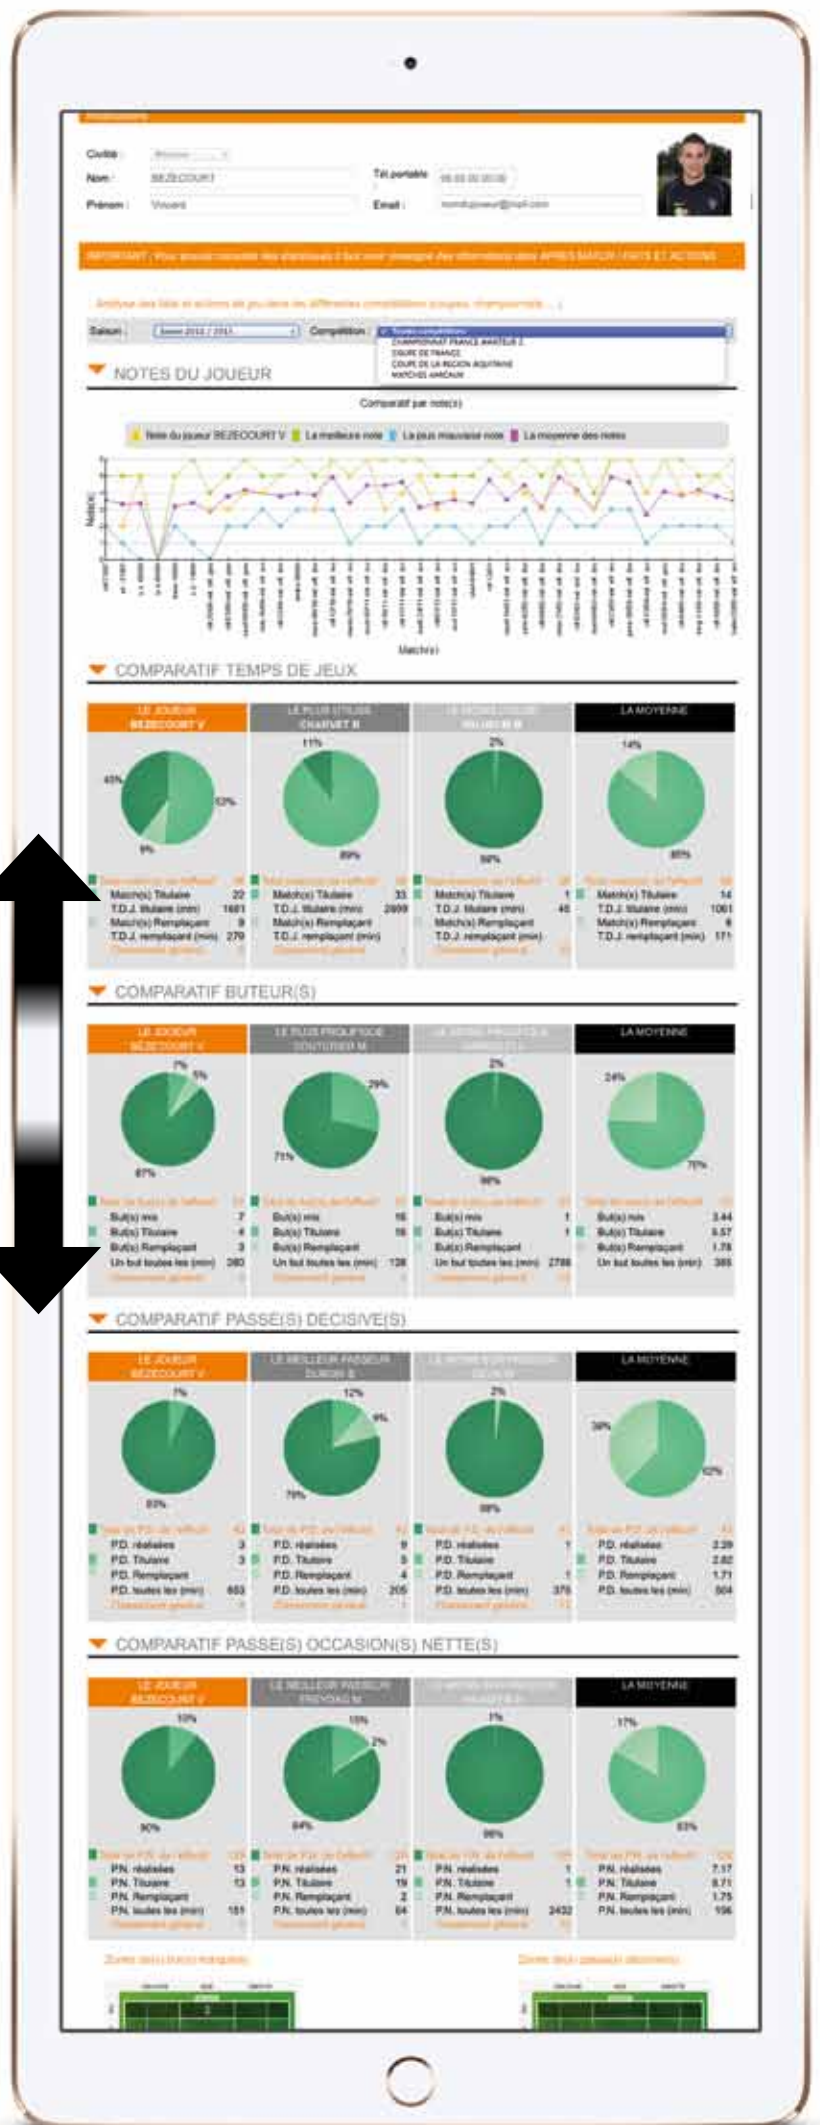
Civilité :
Nom : BEZECOURT
Prénom : Vincent
Tél portable
Email :

IMPORTANT : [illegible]

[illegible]

Saison : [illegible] Compétition : Toutes compétitions
CHAMPIONNAT FRANCE AMATEUR 2
COUPE DE FRANCE
COUPE DE LA REGION AQUITAINE
MATCHES AMICAUX

NOTES DU JOUEUR

Comparatif par note(s)

Note du joueur BEZECOURT V | La meilleure note | La plus mauvaise note | La moyenne des notes

Note(s)

Match(s)

COMPARATIF TEMPS DE JEUX

| LE JOUEUR BEZECOURT V | LE PLUS UTILISE CHARVET B | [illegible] | LA MOYENNE |
|---|---|---|---|
| 45% 52% 9% | 11% 89% | 2% 98% | 14% 85% |
| Match(s) Titulaire 22 | Match(s) Titulaire 33 | Match(s) Titulaire 1 | Match(s) Titulaire 14 |
| T.D.J. titulaire (min) 1661 | T.D.J. titulaire (min) 2809 | T.D.J. titulaire (min) 45 | T.D.J. titulaire (min) 1061 |
| Match(s) Remplaçant 9 | Match(s) Remplaçant | Match(s) Remplaçant | Match(s) Remplaçant 6 |
| T.D.J. remplaçant (min) 279 | T.D.J. remplaçant (min) | T.D.J. remplaçant (min) | T.D.J. remplaçant (min) 171 |

COMPARATIF BUTEUR(S)

| LE JOUEUR BEZECOURT V | LE PLUS PROLIFIQUE COUTURIER M | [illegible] | LA MOYENNE |
|---|---|---|---|
| 7% 5% 87% | 29% 71% | 2% 98% | 24% 76% |
| But(s) mis 7 | But(s) mis 16 | But(s) mis 1 | But(s) mis 3.44 |
| But(s) Titulaire 4 | But(s) Titulaire 16 | But(s) Titulaire 1 | But(s) Titulaire 0.57 |
| But(s) Remplaçant 3 | But(s) Remplaçant | But(s) Remplaçant | But(s) Remplaçant 1.78 |
| Un but toutes les (min) 280 | Un but toutes les (min) 138 | Un but toutes les (min) 2788 | Un but toutes les (min) 385 |

COMPARATIF PASSE(S) DECISIVE(S)

| LE JOUEUR BEZECOURT V | LE MEILLEUR PASSEUR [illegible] | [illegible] | LA MOYENNE |
|---|---|---|---|
| 7% 93% | 12% 9% 79% | 2% 98% | 38% 62% |
| P.D. réalisées 3 | P.D. réalisées 9 | P.D. réalisées 1 | P.D. réalisées 2.28 |
| P.D. Titulaire 3 | P.D. Titulaire 5 | P.D. Titulaire 1 | P.D. Titulaire 2.82 |
| P.D. Remplaçant | P.D. Remplaçant 4 | P.D. Remplaçant | P.D. Remplaçant 1.71 |
| P.D. toutes les (min) 653 | P.D. toutes les (min) 205 | P.D. toutes les (min) 378 | P.D. toutes les (min) 504 |

COMPARATIF PASSE(S) OCCASION(S) NETTE(S)

| LE JOUEUR BEZECOURT V | LE MEILLEUR PASSEUR FREYDAG M | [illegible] | LA MOYENNE |
|---|---|---|---|
| 10% 90% | 15% 2% 84% | 1% 98% | 17% 83% |
| P.N. réalisées 13 | P.N. réalisées 21 | P.N. réalisées 1 | P.N. réalisées 7.17 |
| P.N. Titulaire 13 | P.N. Titulaire 19 | P.N. Titulaire 1 | P.N. Titulaire 8.71 |
| P.N. Remplaçant | P.N. Remplaçant 2 | P.N. Remplaçant | P.N. Remplaçant 1.75 |
| P.N. toutes les (min) 151 | P.N. toutes les (min) 84 | P.N. toutes les (min) 2432 | P.N. toutes les (min) 106 |

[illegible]
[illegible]